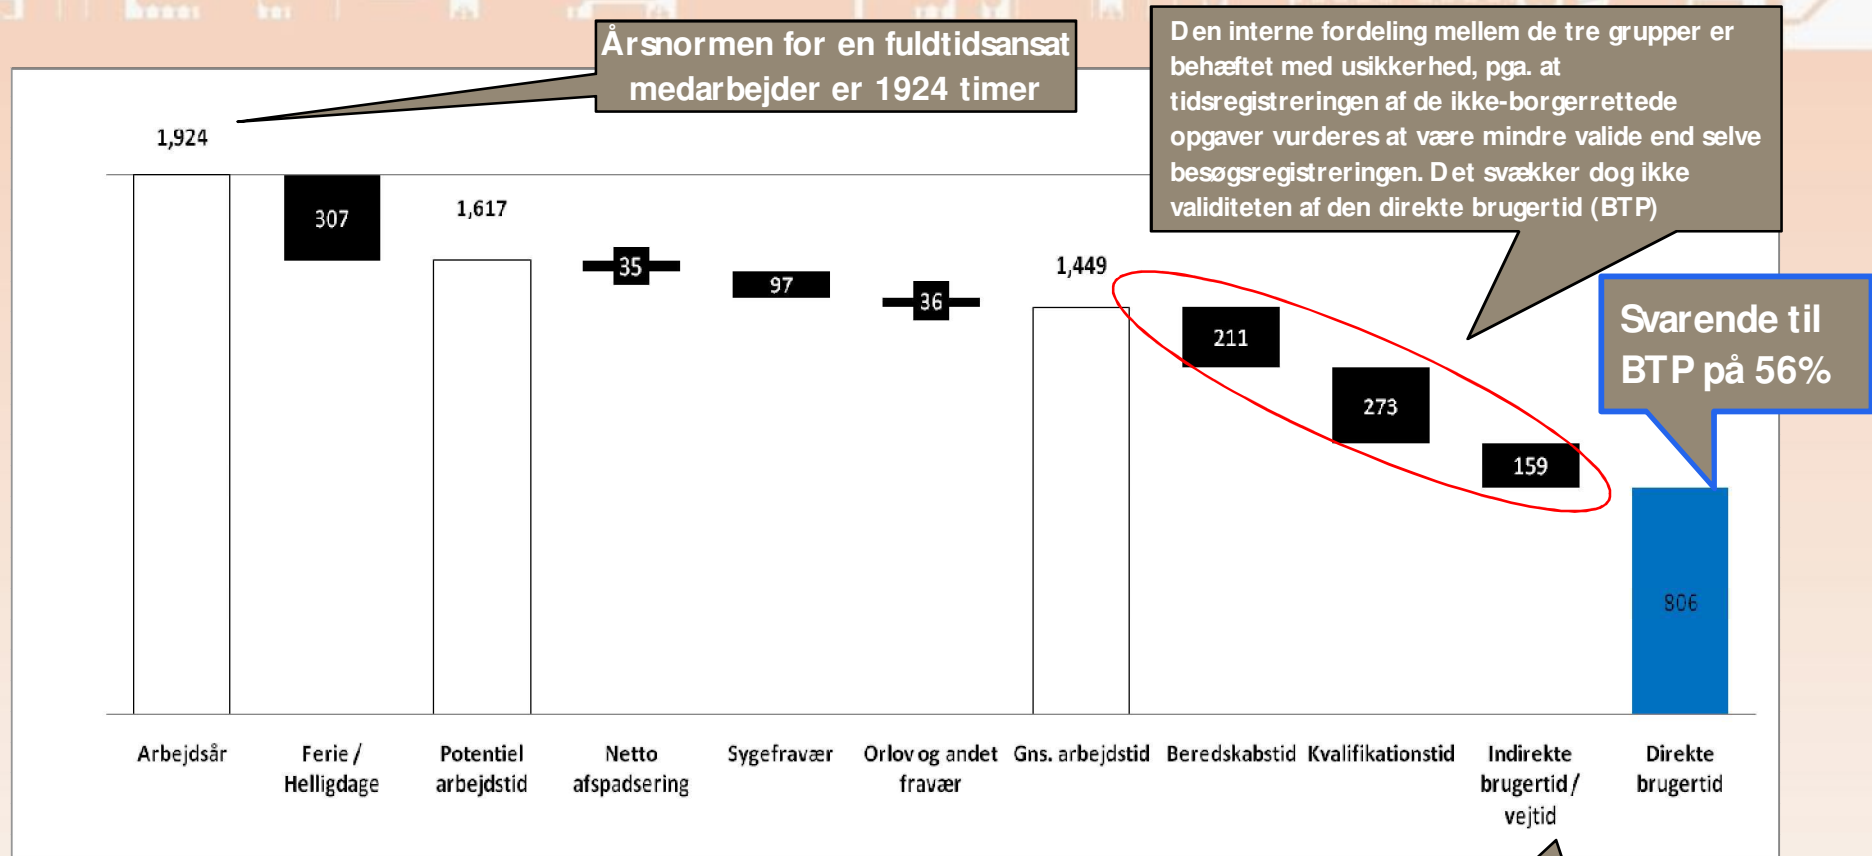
Årsnormen for en fuldtidsansat medarbejder er 1924 timer

Den interne fordeling mellem de tre grupper er behæftet med usikkerhed, pga. at tidsregistreringen af de ikke-borgerrettede opgaver vurderes at være mindre valide end selve besøgsregistreringen. Det svækker dog ikke validiteten af den direkte brugertid (BTP)

Svarende til BTP på 56%

1,924
307
1,617
35
97
36
1,449
211
273
159
806

Arbejdsår
Ferie / Helligdage
Potentiel arbejdstid
Netto afspadsering
Sygefravær
Orlov og andet fravær
Gns. arbejdstid
Beredskabstid
Kvalifikationstid
Indirekte brugertid / vejtid
Direkte brugertid